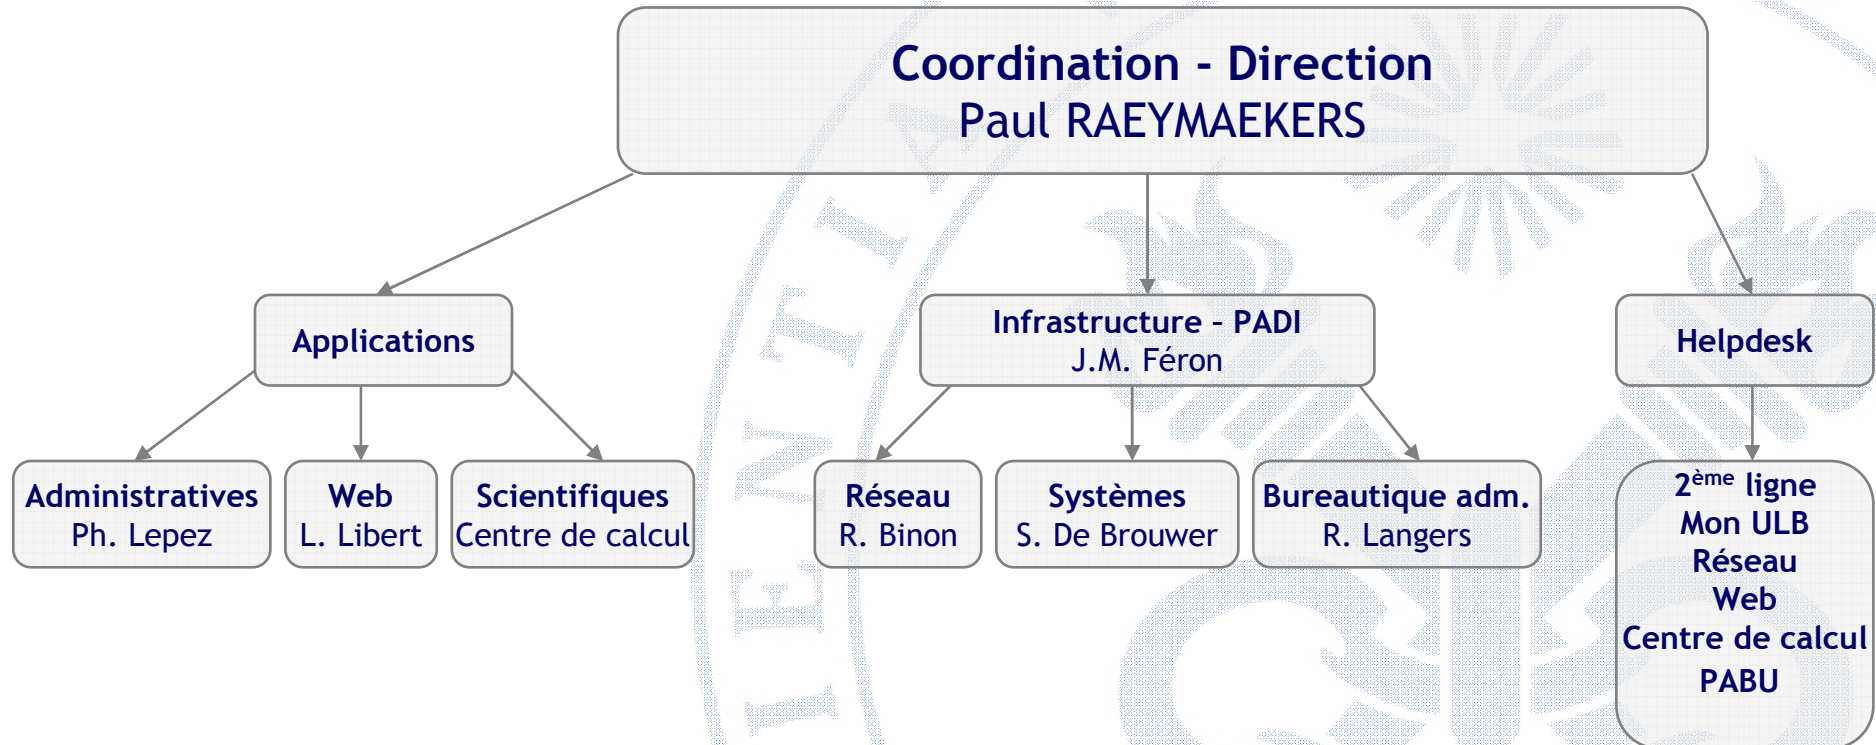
Coordination - Direction
Paul RAEYMAEKERS

Applications

Infrastructure - PADI
J.M. Féron

Helpdesk

Administratives
Ph. Lepez

Web
L. Libert

Scientifiques
Centre de calcul

Réseau
R. Binon

Systèmes
S. De Brouwer

Bureautique adm.
R. Langers

2$^{ème}$ ligne
Mon ULB
Réseau
Web
Centre de calcul
PABU